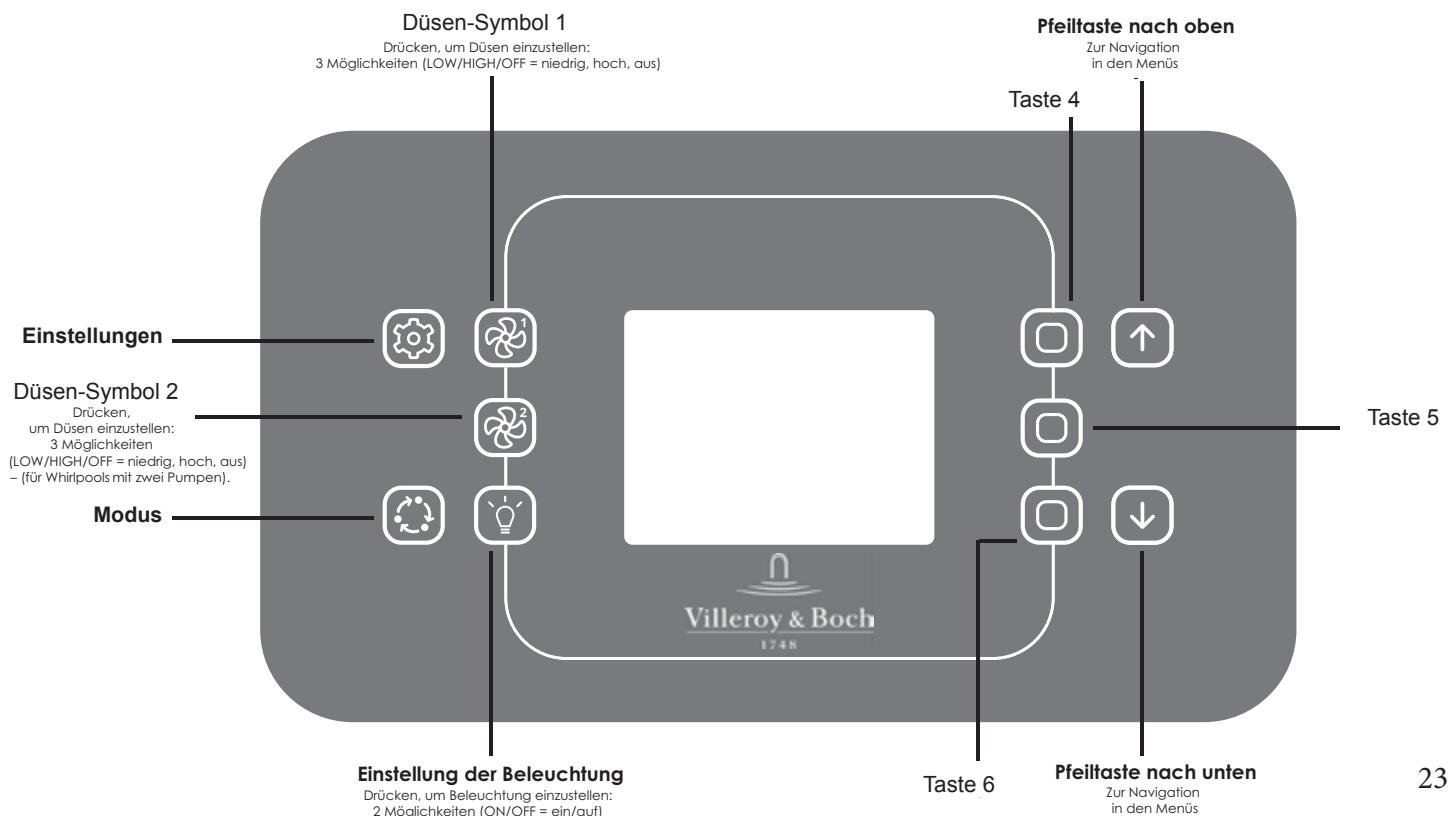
Düsen-Symbol 1
Drücken, um Düsen einzustellen:
3 Möglichkeiten (LOW/HIGH/OFF = niedrig, hoch, aus)

Pfeiltaste nach oben
Zur Navigation in den Menüs

Taste 4

Einstellungen

Düsen-Symbol 2
Drücken, um Düsen einzustellen:
3 Möglichkeiten
(LOW/HIGH/OFF = niedrig, hoch, aus)
– (für Whirlpools mit zwei Pumpen).

Taste 5

Modus

1

2

Villeroy & Boch
1748

Einstellung der Beleuchtung
Drücken, um Beleuchtung einzustellen:
2 Möglichkeiten (ON/OFF = ein/aus)

Taste 6

Pfeiltaste nach unten
Zur Navigation in den Menüs

23